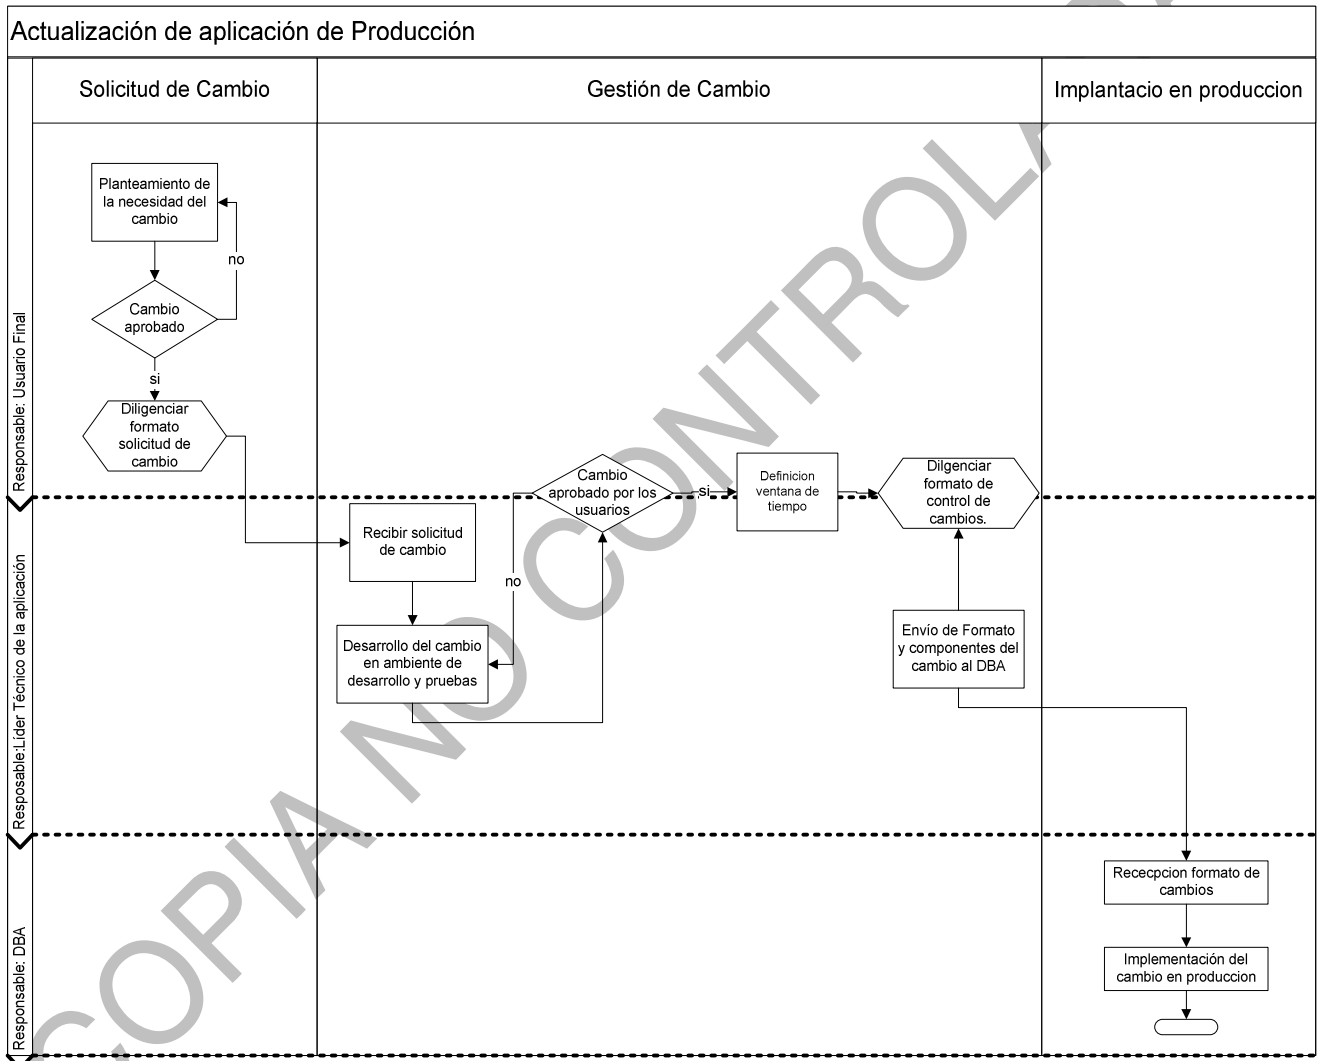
Actualización de aplicación de Producción

Solicitud de Cambio

Gestión de Cambio

Implantacio en produccion

Responsable: Usuario Final

Planteamiento de la necesidad del cambio

no

Cambio aprobado

si

Diligenciar formato solicitud de cambio

Resposable:Lider Técnico de la aplicación

Recibir solicitud de cambio

Desarrollo del cambio en ambiente de desarrollo y pruebas

no

Cambio aprobado por los usuarios

si

Definicion ventana de tiempo

Dilgenciar formato de control de cambios.

Envío de Formato y componentes del cambio al DBA

Responsable: DBA

Rececpcion formato de cambios

Implementación del cambio en produccion

COPIA NO CONTROLADA